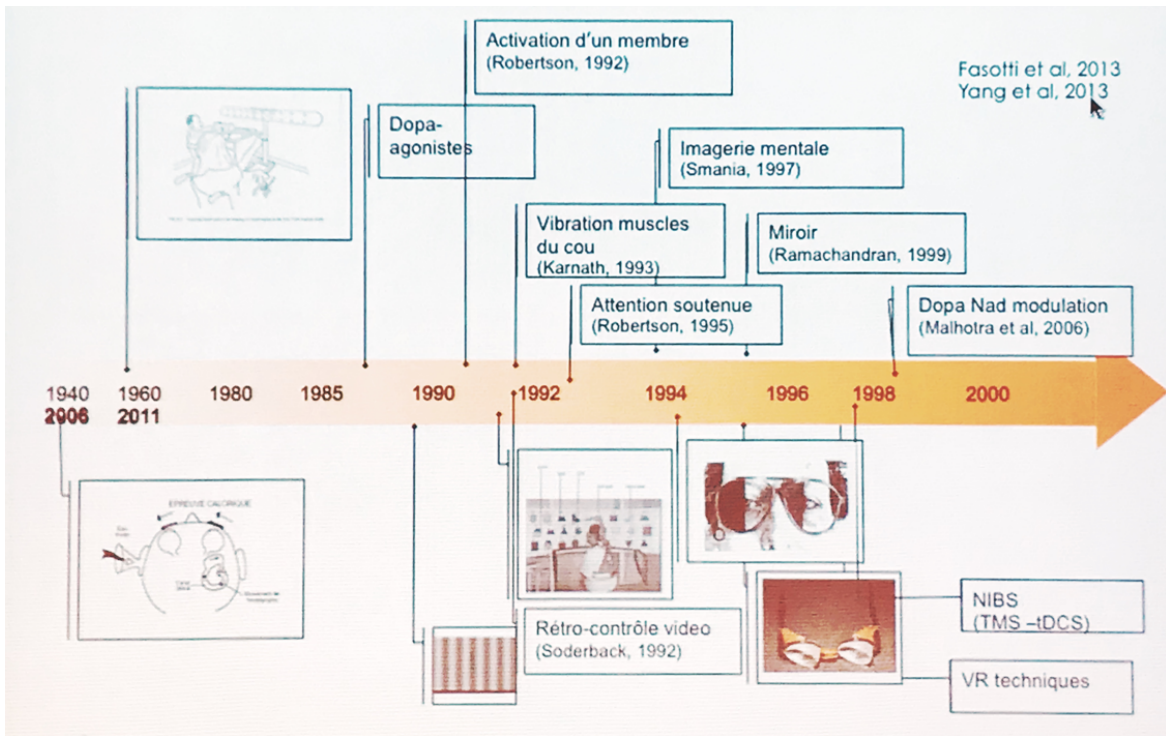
Activation d'un membre
(Robertson, 1992)

Fasotti et al, 2013
Yang et al, 2013

Dopa-agonistes

Imagerie mentale
(Smania, 1997)

Vibration muscles du cou
(Karnath, 1993)

Miroir
(Ramachandran, 1999)

Attention soutenue
(Robertson, 1995)

Dopa Nad modulation
(Malhotra et al, 2006)

1940 2006 1960 2011 1980 1985 1990 1992 1994 1996 1998 2000

EPREUVE CALORIQUE

Rétro-contrôle video
(Soderback, 1992)

NIBS
(TMS –tDCS)

VR techniques